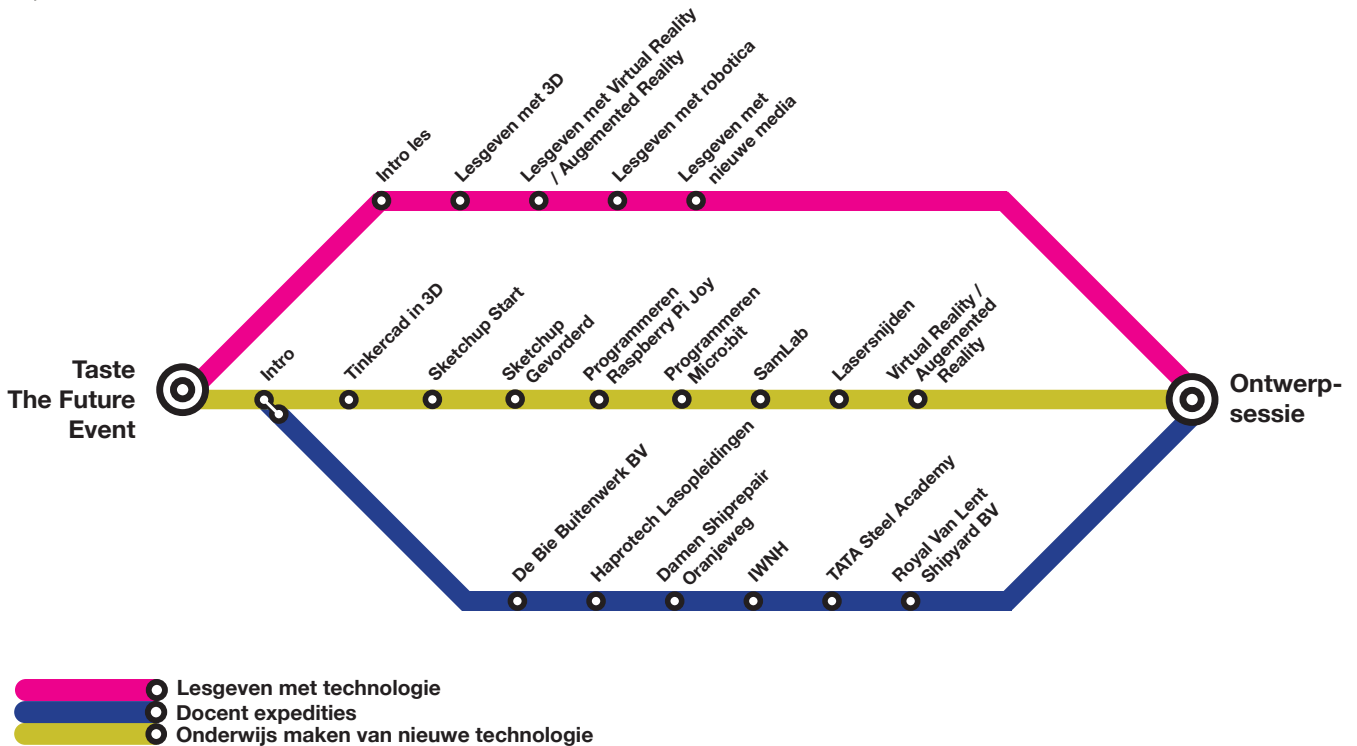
Intro les
Lesgeven met 3D
Lesgeven met Virtual Reality / Augemented Reality
Lesgeven met robotica
Lesgeven met nieuwe media

Taste The Future Event

Intro
Tinkercad in 3D
Sketchup Start
Sketchup Gevorderd
Programmeren Raspberry Pi Joy
Programmeren Micro:bit
SamLab
Lasersnijden
Virtual Reality / Augemented Reality

Ontwerp-sessie

De Bie Buitenwerk BV
Haprotech Lasopleidingen
Damen Shiprepair Oranjeweg
IWNH
TATA Steel Academy
Royal Van Lent Shipyard BV

Lesgeven met technologie
Docent expedities
Onderwijs maken van nieuwe technologie